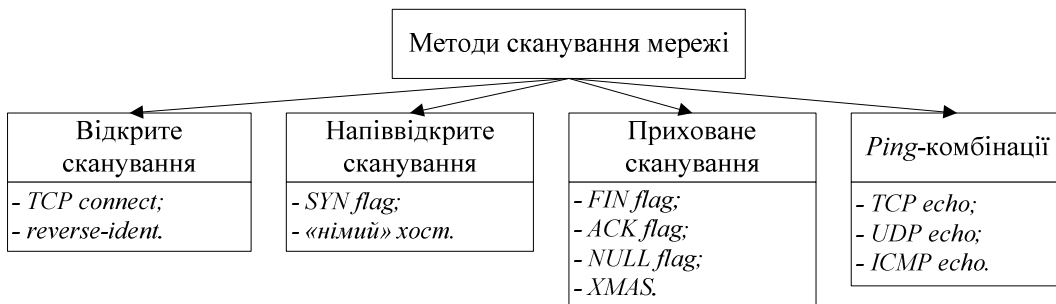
Методи сканування мережі

Відкрите сканування

- TCP connect;
- reverse-ident.

Напіввідкрите сканування

- SYN flag;
- «німий» хост.

Приховане сканування

- FIN flag;
- ACK flag;
- NULL flag;
- XMAS.

Ping-комбінації

- TCP echo;
- UDP echo;
- ICMP echo.